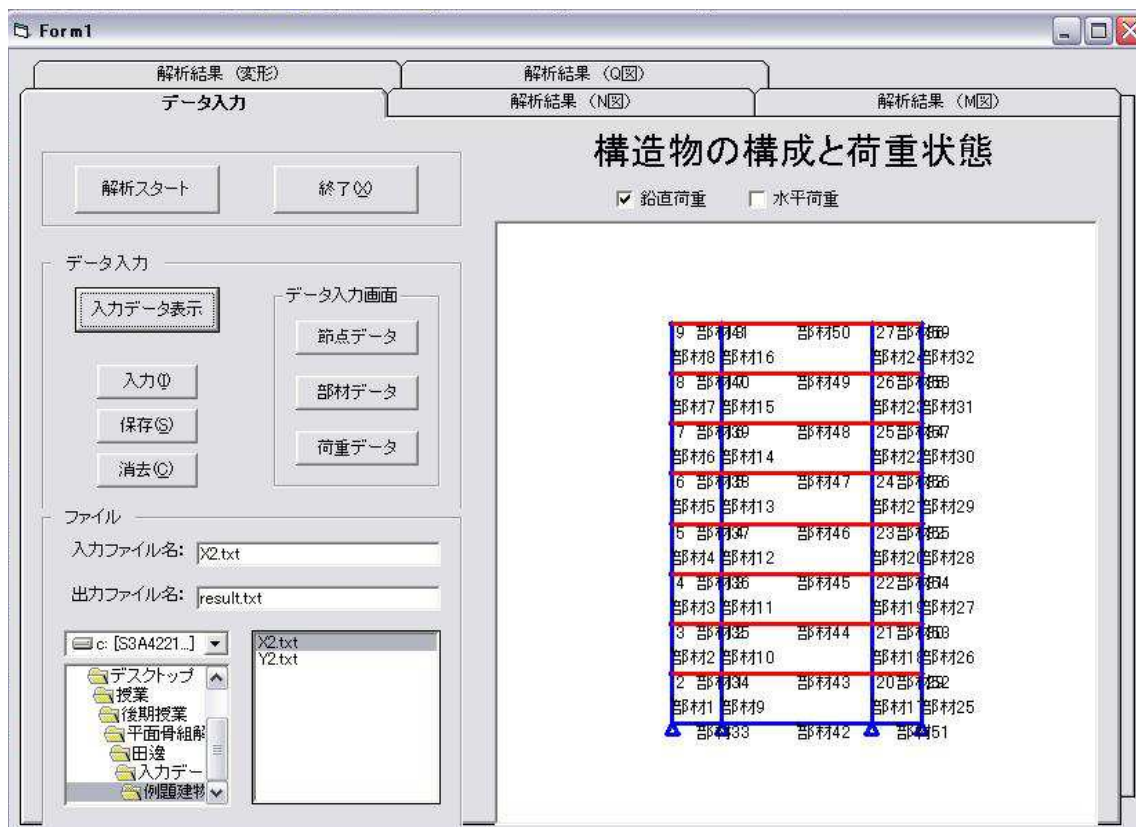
Form1

解析結果（変形）
解析結果（Q図）
データ入力
解析結果（N図）
解析結果（M図）

解析スタート
終了(X)

構造物の構成と荷重状態
☑ 鉛直荷重　☐ 水平荷重

データ入力
入力データ表示
データ入力画面
節点データ
部材データ
荷重データ
入力(I)
保存(S)
消去(C)

ファイル
入力ファイル名: X2.txt
出力ファイル名: result.txt

c: [S3A4221...]
デスクトップ
授業
後期授業
平面骨組解
田邉
入力デー
例題建物

X2.txt
Y2.txt

9 部材41 部材50 27部材59
部材8 部材16 部材24部材32
8 部材40 部材49 26部材58
部材7 部材15 部材23部材31
7 部材39 部材48 25部材57
部材6 部材14 部材22部材30
6 部材38 部材47 24部材56
部材5 部材13 部材21部材29
5 部材37 部材46 23部材55
部材4 部材12 部材20部材28
4 部材36 部材45 22部材54
部材3 部材11 部材19部材27
3 部材35 部材44 21部材53
部材2 部材10 部材18部材26
2 部材34 部材43 20部材52
部材1 部材9 部材17部材25
部材33 部材42 部材51